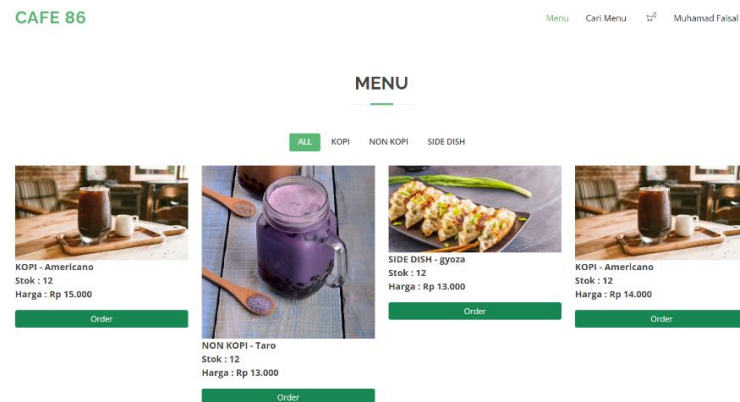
CAFE 86

Menu Cari Menu Muhamad Faisal

MENU

ALL KOPI NON KOPI SIDE DISH

KOPI - Americano
Stok : 12
Harga : Rp 15.000
Order

NON KOPI - Taro
Stok : 12
Harga : Rp 13.000
Order

SIDE DISH - gyoza
Stok : 12
Harga : Rp 13.000
Order

KOPI - Americano
Stok : 12
Harga : Rp 14.000
Order